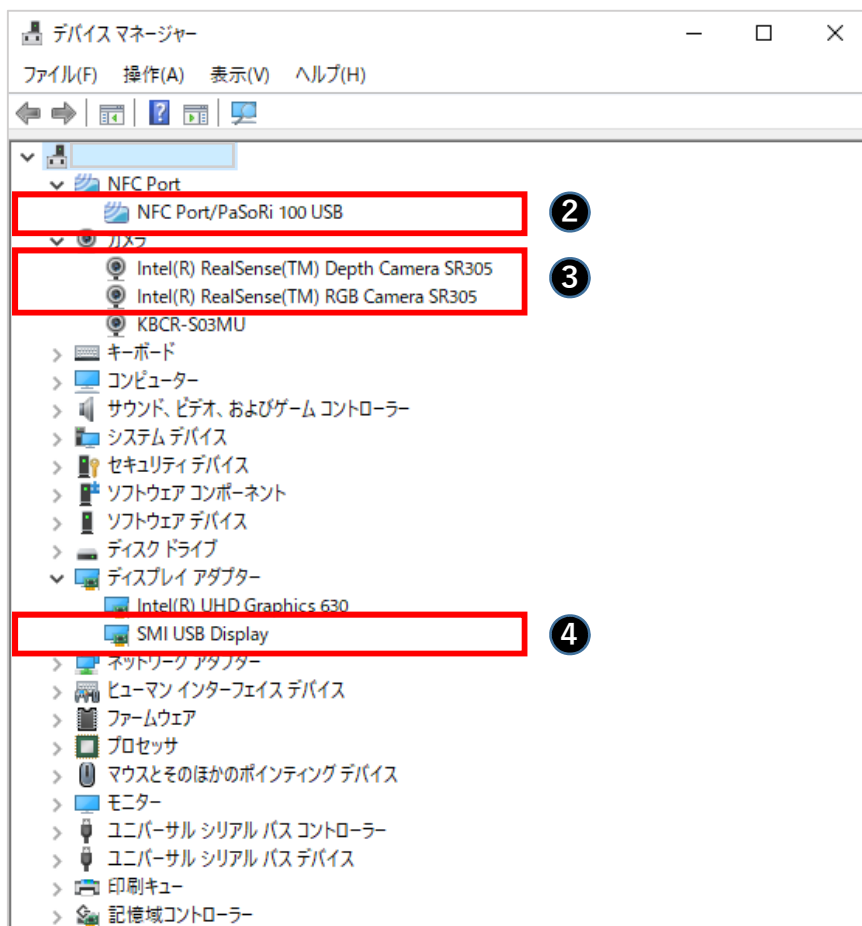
デバイス マネージャー

ファイル(F) 操作(A) 表示(V) ヘルプ(H)

NFC Port
NFC Port/PaSoRi 100 USB
❷
カメラ
Intel(R) RealSense(TM) Depth Camera SR305
Intel(R) RealSense(TM) RGB Camera SR305
❸
KBCR-S03MU
キーボード
コンピューター
サウンド、ビデオ、およびゲーム コントローラー
システム デバイス
セキュリティ デバイス
ソフトウェア コンポーネント
ソフトウェア デバイス
ディスク ドライブ
ディスプレイ アダプター
Intel(R) UHD Graphics 630
SMI USB Display
❹
ネットワーク アダプター
ヒューマン インターフェイス デバイス
ファームウェア
プロセッサ
マウスとそのほかのポインティング デバイス
モニター
ユニバーサル シリアル バス コントローラー
ユニバーサル シリアル バス デバイス
印刷キュー
記憶域コントローラー